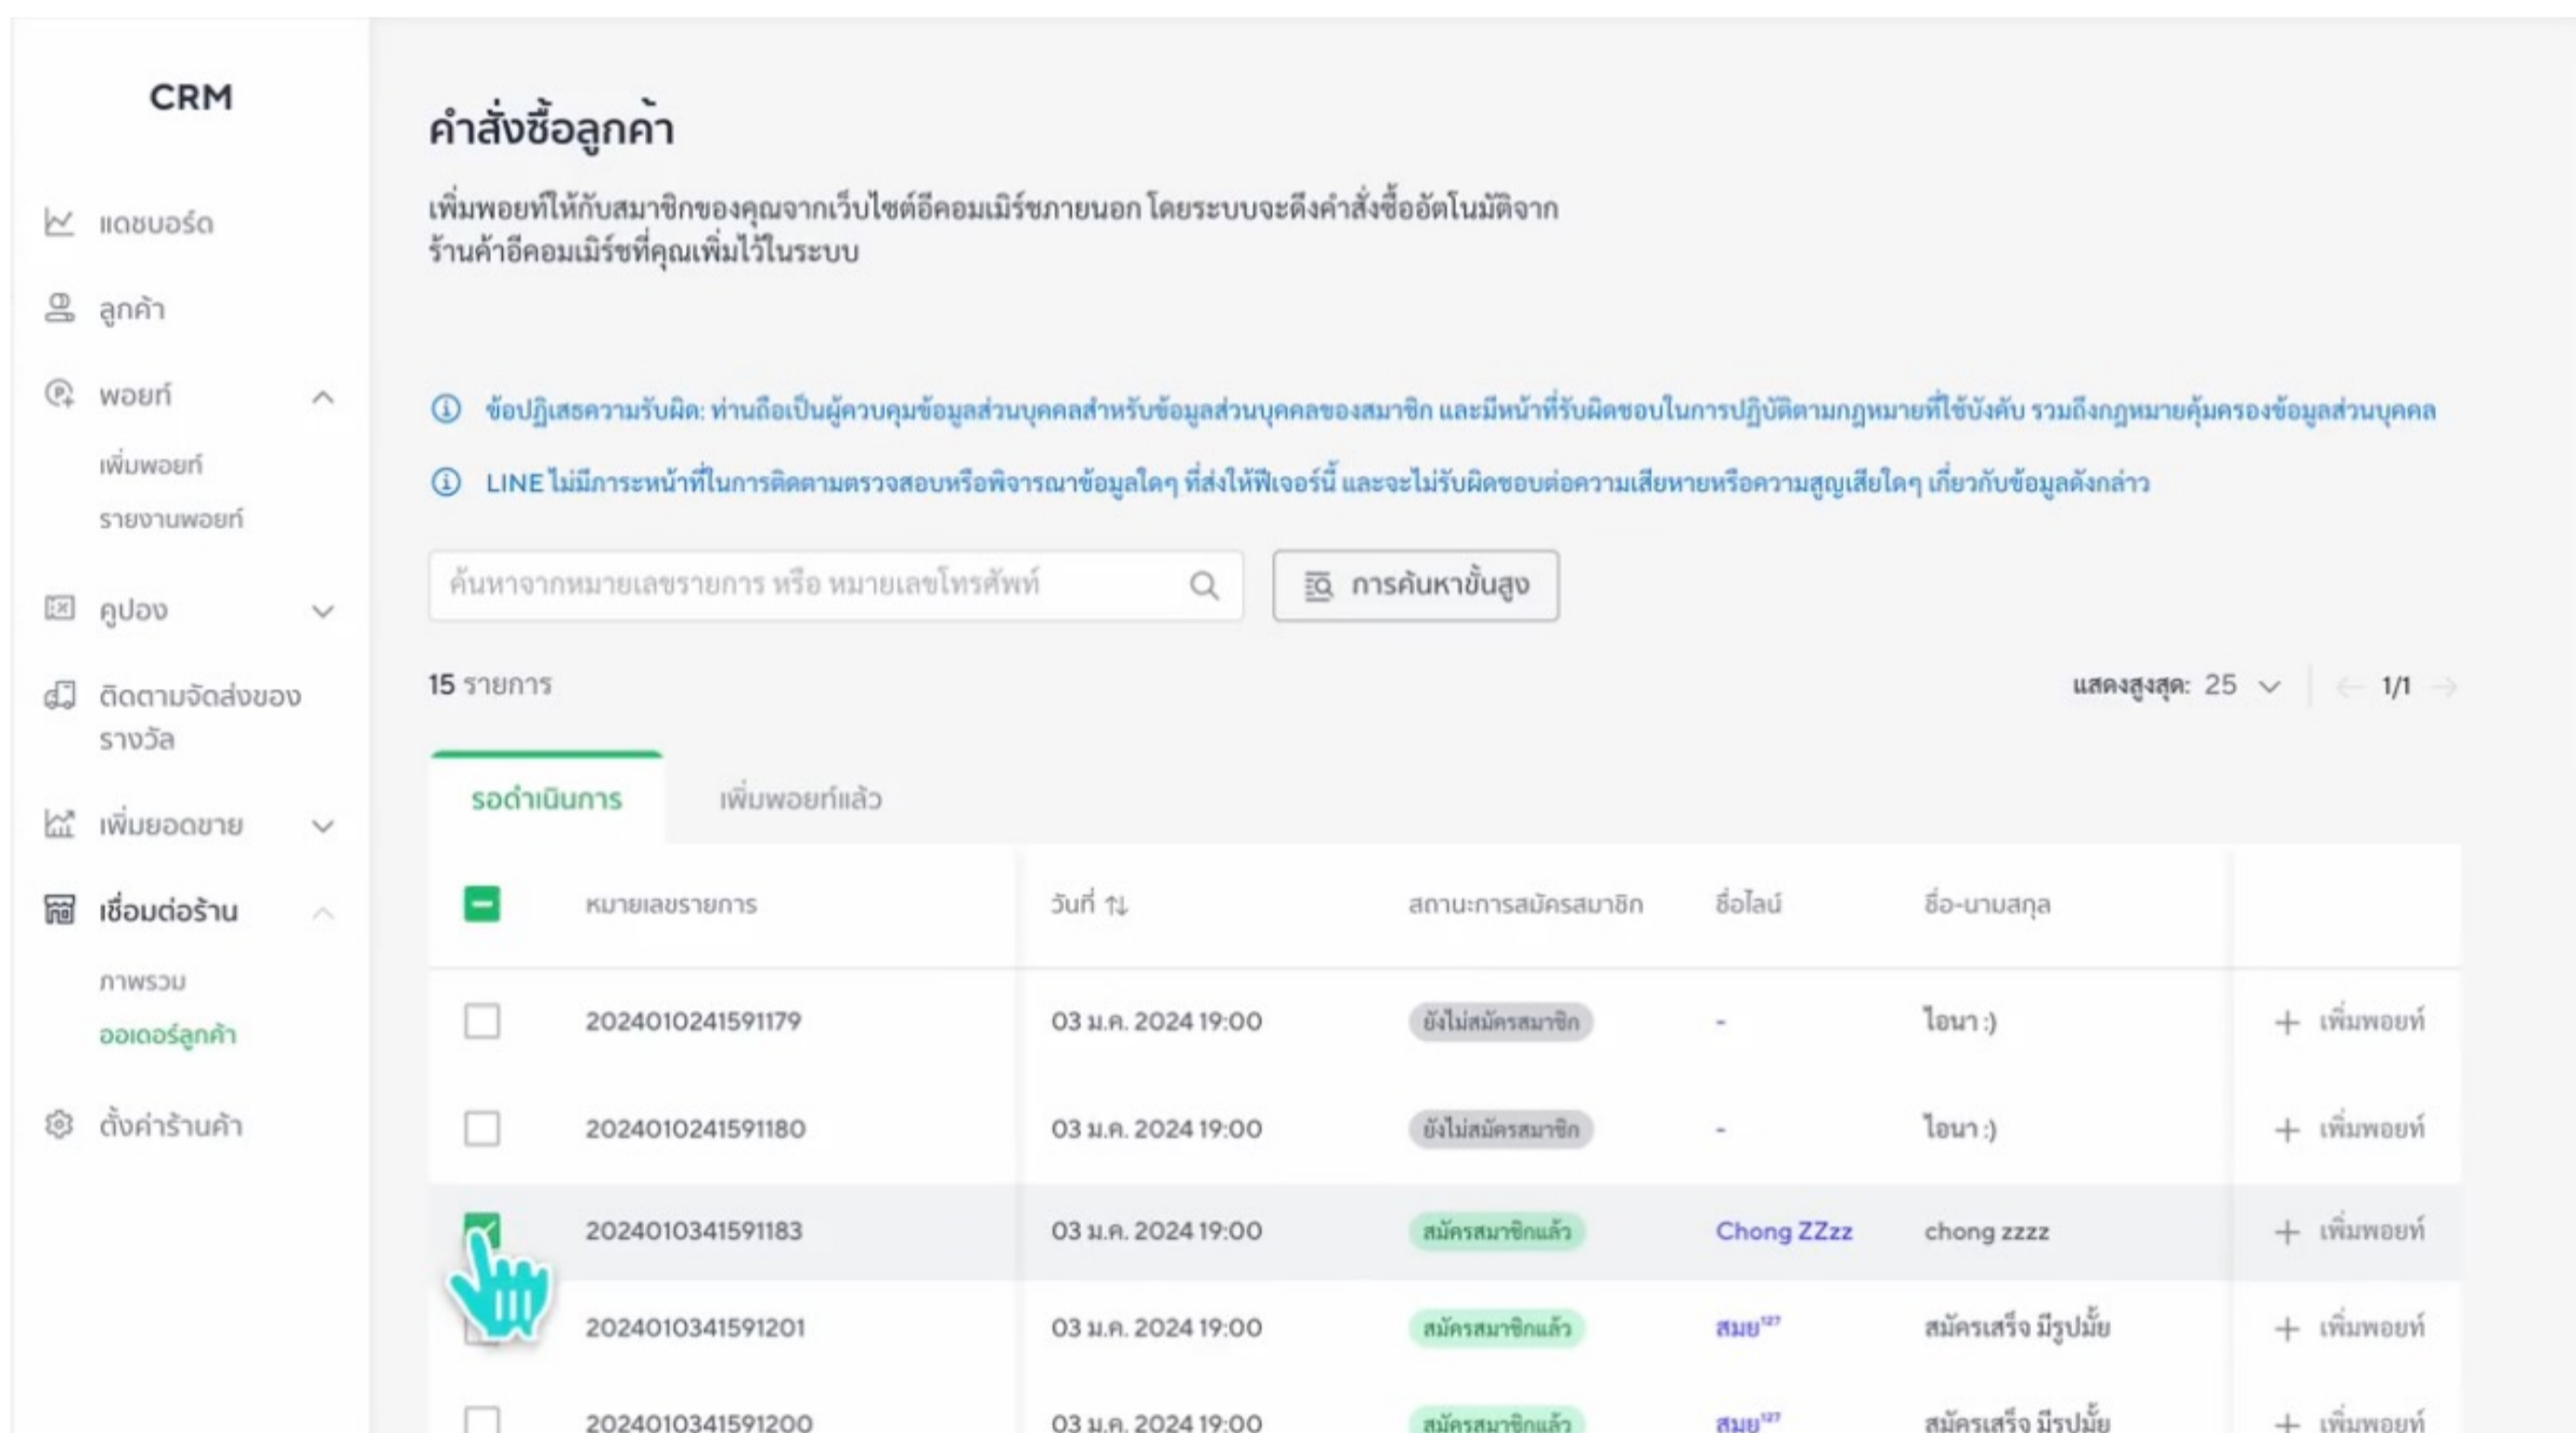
CRM

แดชบอร์ด

ลูกค้า

พอยท์

เพิ่มพอยท์

รายงานพอยท์

คูปอง

ติดตามจัดส่งของรางวัล

เพิ่มยอดขาย

เชื่อมต่อร้าน

ภาพรวม

ออเดอร์ลูกค้า

ตั้งค่าร้านค้า

คำสั่งซื้อลูกค้า

เพิ่มพอยท์ให้กับสมาชิกของคุณจากเว็บไซต์อีคอมเมิร์ซภายนอก โดยระบบจะดึงคำสั่งซื้ออัตโนมัติจากร้านค้าอีคอมเมิร์ซที่คุณเพิ่มไว้ในระบบ

ข้อปฏิเสธความรับผิด: ท่านถือเป็นผู้ควบคุมข้อมูลส่วนบุคคลสำหรับข้อมูลส่วนบุคคลของสมาชิก และมีหน้าที่รับผิดชอบในการปฏิบัติตามกฎหมายที่ใช้บังคับ รวมถึงกฎหมายคุ้มครองข้อมูลส่วนบุคคล

LINE ไม่มีภาระหน้าที่ในการติดตามตรวจสอบหรือพิจารณาข้อมูลใดๆ ที่ส่งให้ฟีเจอร์นี้ และจะไม่รับผิดชอบต่อความเสียหายหรือความสูญเสียใดๆ เกี่ยวกับข้อมูลดังกล่าว

ค้นหาจากหมายเลขรายการ หรือ หมายเลขโทรศัพท์

การค้นหาขั้นสูง

15 รายการ

แสดงสูงสุด: 25

1/1

รอดำเนินการ

เพิ่มพอยท์แล้ว

| | หมายเลขรายการ | วันที่ | สถานะการสมัครสมาชิก | ชื่อไลน์ | ชื่อ-นามสกุล | |
|---|---|---|---|---|---|---|
| | 2024010241591179 | 03 ม.ค. 2024 19:00 | ยังไม่สมัครสมาชิก | - | ไอนา :) | + เพิ่มพอยท์ |
| | 2024010241591180 | 03 ม.ค. 2024 19:00 | ยังไม่สมัครสมาชิก | - | ไอนา :) | + เพิ่มพอยท์ |
| | 2024010341591183 | 03 ม.ค. 2024 19:00 | สมัครสมาชิกแล้ว | Chong ZZzz | chong zzzz | + เพิ่มพอยท์ |
| | 2024010341591201 | 03 ม.ค. 2024 19:00 | สมัครสมาชิกแล้ว | สมย | สมัครเสร็จ มีรูปมั้ย | + เพิ่มพอยท์ |
| | 2024010341591200 | 03 ม.ค. 2024 19:00 | สมัครสมาชิกแล้ว | สมย | สมัครเสร็จ มีรูปมั้ย | + เพิ่มพอยท์ |